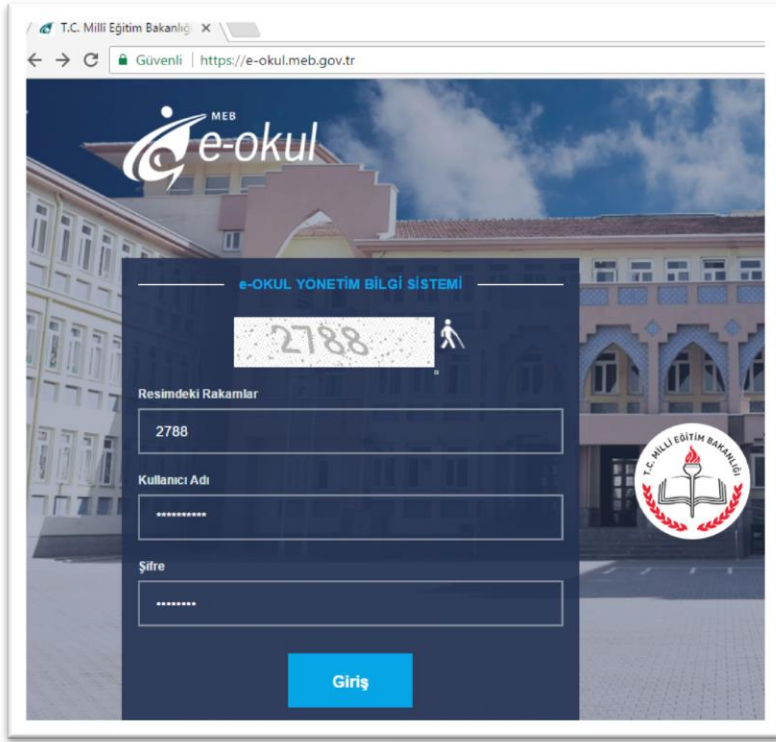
T.C. Milli Eğitim Bakanlığı ×

Güvenli | https://e-okul.meb.gov.tr

MEB e-okul

e-OKUL YÖNETİM BİLGİ SİSTEMİ

2788

Resimdeki Rakamlar

2788

Kullanıcı Adı

•••••••••••

Şifre

•••••••••

Giriş

T.C. MİLLİ EĞİTİM BAKANLIĞI